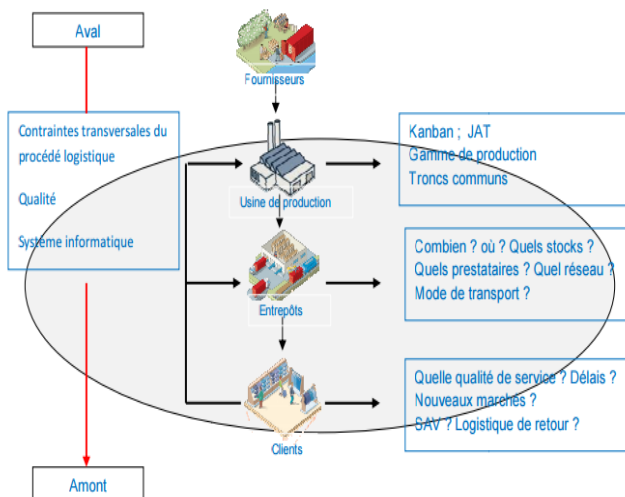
Aval

Fournisseurs

Contraintes transversales du procédé logistique

Qualité

Système informatique

Kanban ; JAT
Gamme de production
Troncs communs

Usine de production

Combien ? où ? Quels stocks ?
Quels prestataires ? Quel réseau ?
Mode de transport ?

Entrepôts

Quelle qualité de service ? Délais ?
Nouveaux marchés ?
SAV ? Logistique de retour ?

Clients

Amont